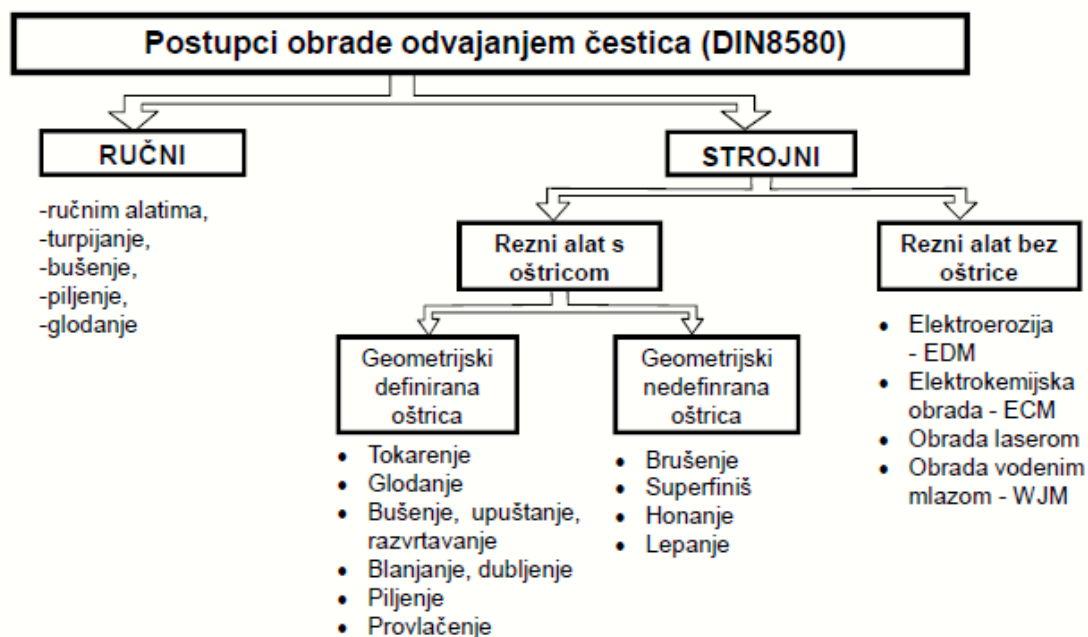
Postupci obrade odvajanjem čestica (DIN8580)

RUČNI

-ručnim alatima,
-turpijanje,
-bušenje,
-piljenje,
-glodanje

STROJNI

Rezni alat s oštricom

Geometrijski definirana oštrica

- Tokarenje
- Glodanje
- Bušenje, upuštanje, razvrtavanje
- Blanjanje, dubljenje
- Piljenje
- Provlačenje

Geometrijski nedefinrana oštrica

- Brušenje
- Superfiniš
- Honanje
- Lepanje

Rezni alat bez oštrice

- Elektroerozija - EDM
- Elektrokemijska obrada - ECM
- Obrada laserom
- Obrada vodenim mlazom - WJM